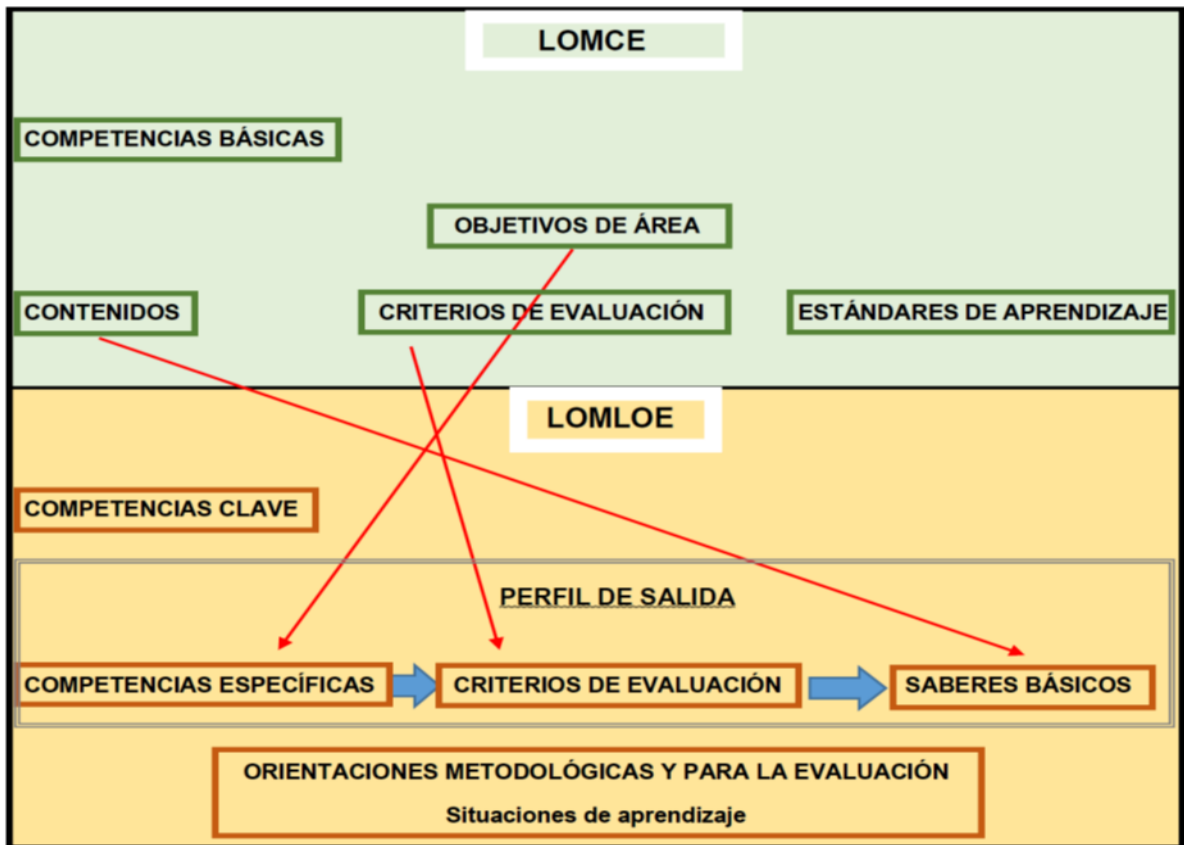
LOMCE

COMPETENCIAS BÁSICAS

OBJETIVOS DE ÁREA

CONTENIDOS

CRITERIOS DE EVALUACIÓN

ESTÁNDARES DE APRENDIZAJE

LOMLOE

COMPETENCIAS CLAVE

PERFIL DE SALIDA

COMPETENCIAS ESPECÍFICAS

CRITERIOS DE EVALUACIÓN

SABERES BÁSICOS

ORIENTACIONES METODOLÓGICAS Y PARA LA EVALUACIÓN

Situaciones de aprendizaje